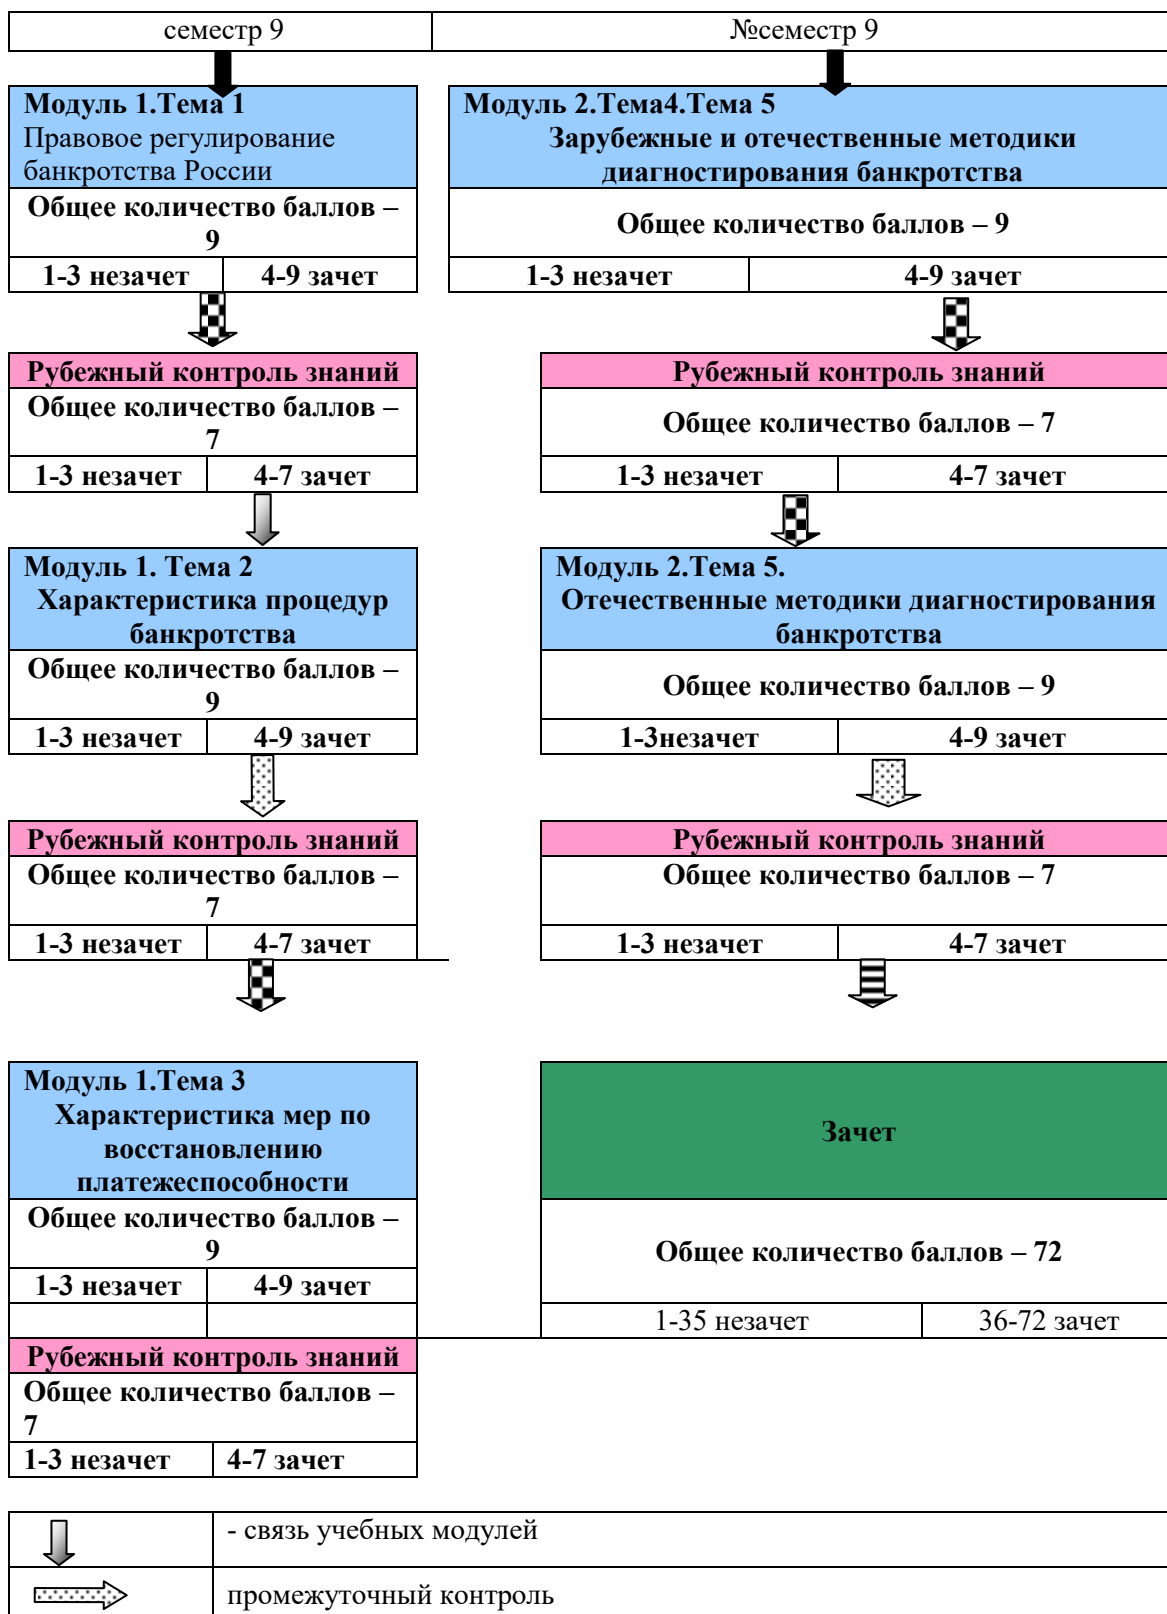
| семестр 9 | №семестр 9 |
|---|---|

Модуль 1.Тема 1
Правовое регулирование банкротства России
Общее количество баллов – 9
1-3 незачет | 4-9 зачет

Рубежный контроль знаний
Общее количество баллов – 7
1-3 незачет | 4-7 зачет

Модуль 1. Тема 2
Характеристика процедур банкротства
Общее количество баллов – 9
1-3 незачет | 4-9 зачет

Рубежный контроль знаний
Общее количество баллов – 7
1-3 незачет | 4-7 зачет

Модуль 1.Тема 3
Характеристика мер по восстановлению платежеспособности
Общее количество баллов – 9
1-3 незачет | 4-9 зачет

Рубежный контроль знаний
Общее количество баллов – 7
1-3 незачет | 4-7 зачет

Модуль 2.Тема4.Тема 5
Зарубежные и отечественные методики диагностирования банкротства
Общее количество баллов – 9
1-3 незачет | 4-9 зачет

Рубежный контроль знаний
Общее количество баллов – 7
1-3 незачет | 4-7 зачет

Модуль 2.Тема 5.
Отечественные методики диагностирования банкротства
Общее количество баллов – 9
1-3незачет | 4-9 зачет

Рубежный контроль знаний
Общее количество баллов – 7
1-3 незачет | 4-7 зачет

Зачет
Общее количество баллов – 72
1-35 незачет | 36-72 зачет

- связь учебных модулей
промежуточный контроль